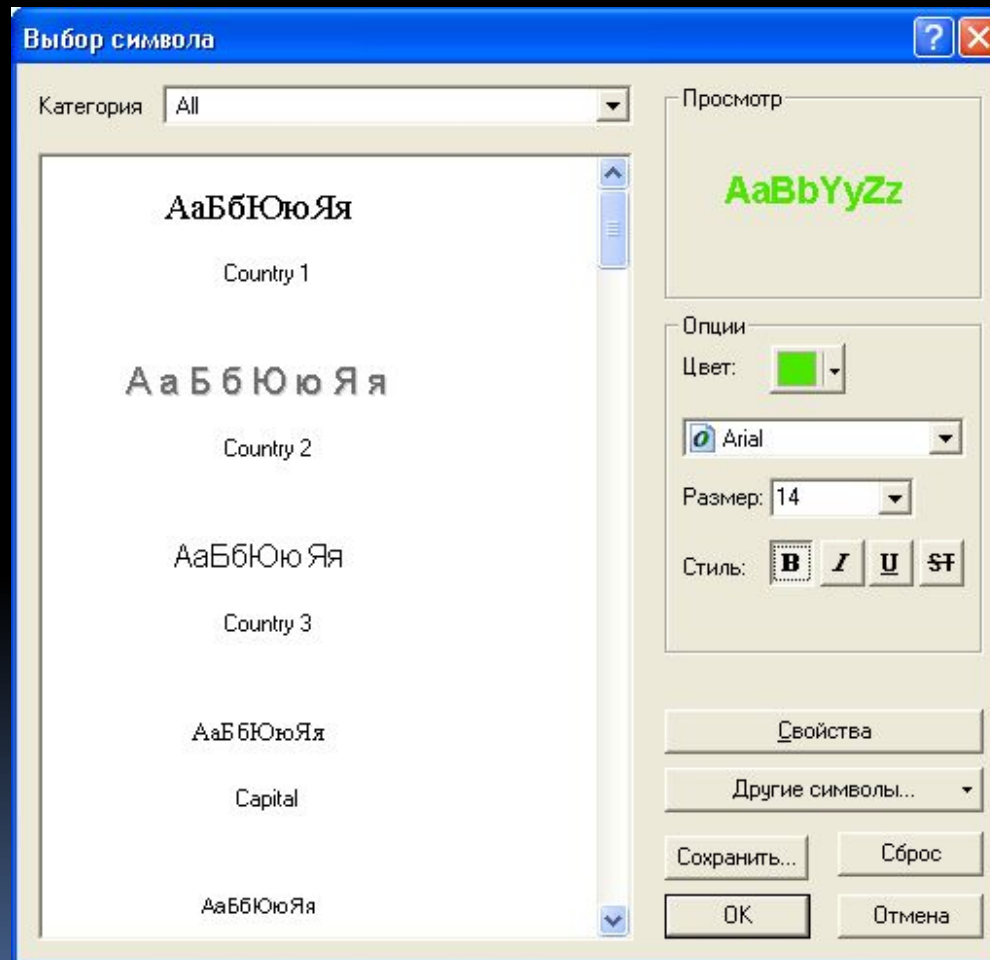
Выбор символа

Категория All

АаБбЮюЯя

Country 1

АаБбЮюЯя

Country 2

АаБбЮюЯя

Country 3

АаБбЮюЯя

Capital

АаБбЮюЯя

Просмотр

AaBbYyZz

Опции

Цвет:

Arial

Размер: 14

Стиль: B I U ST

Свойства

Другие символы...

Сохранить...

Сброс

OK

Отмена